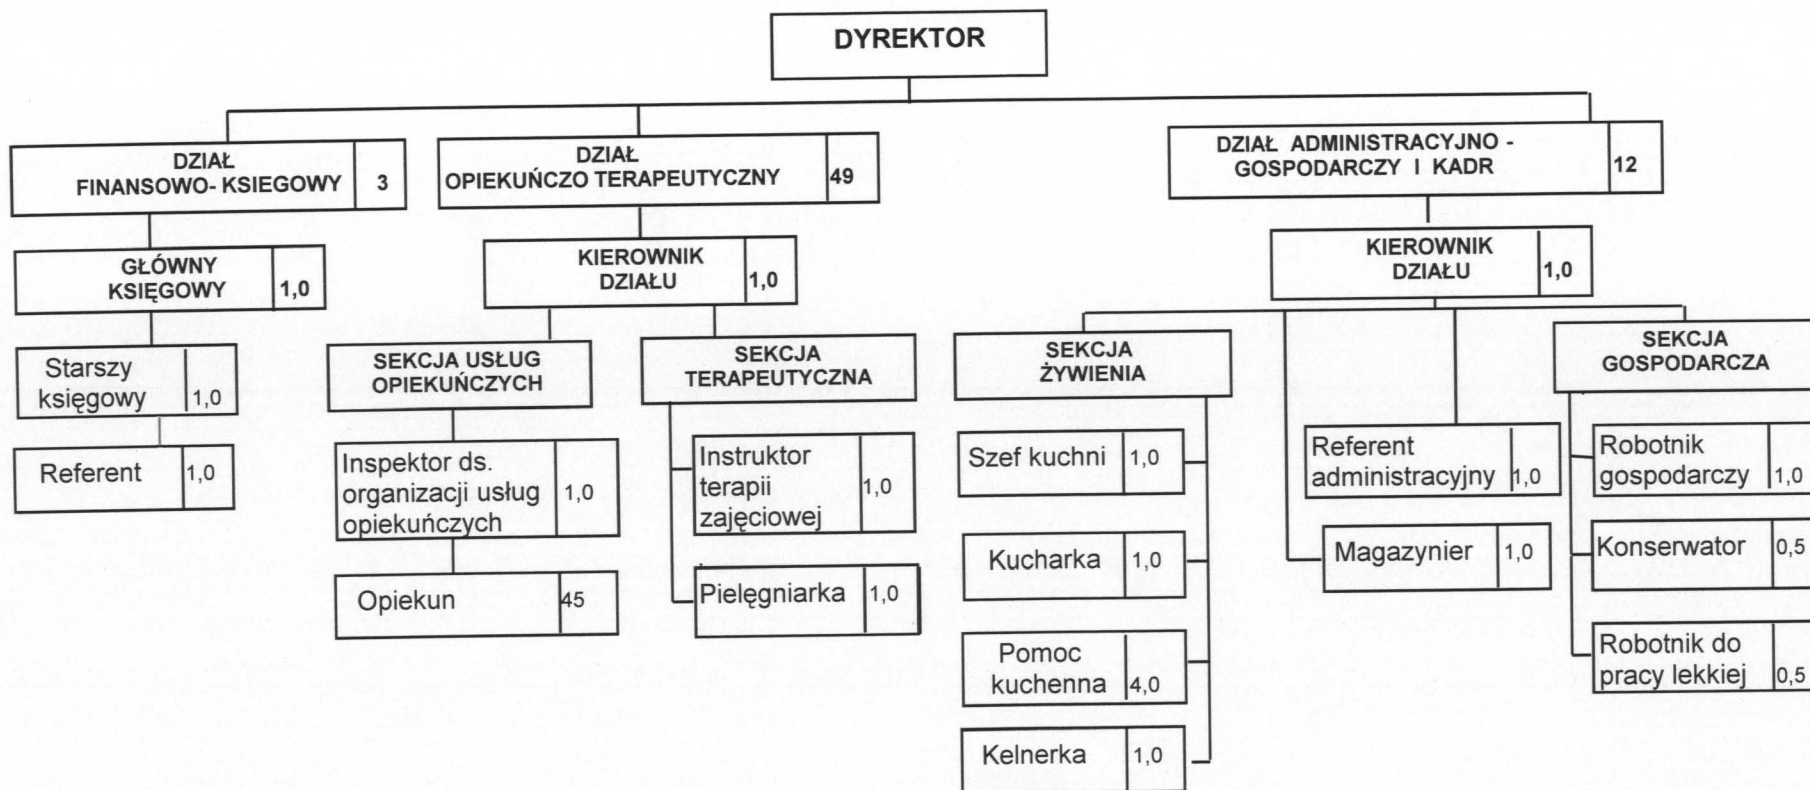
DYREKTOR

DZIAŁ FINANSOWO- KSIEGOWY 3

GŁÓWNY KSIĘGOWY 1,0

Starszy księgowy 1,0

Referent 1,0

DZIAŁ OPIEKUŃCZO TERAPEUTYCZNY 49

KIEROWNIK DZIAŁU 1,0

SEKCJA USŁUG OPIEKUŃCZYCH

Inspektor ds. organizacji usług opiekuńczych 1,0

Opiekun 45

SEKCJA TERAPEUTYCZNA

Instruktor terapii zajęciowej 1,0

Pielęgniarka 1,0

DZIAŁ ADMINISTRACYJNO - GOSPODARCZY I KADR 12

KIEROWNIK DZIAŁU 1,0

SEKCJA ŻYWIENIA

Szef kuchni 1,0

Kucharka 1,0

Pomoc kuchenna 4,0

Kelnerka 1,0

Referent administracyjny 1,0

Magazynier 1,0

SEKCJA GOSPODARCZA

Robotnik gospodarczy 1,0

Konserwator 0,5

Robotnik do pracy lekkiej 0,5